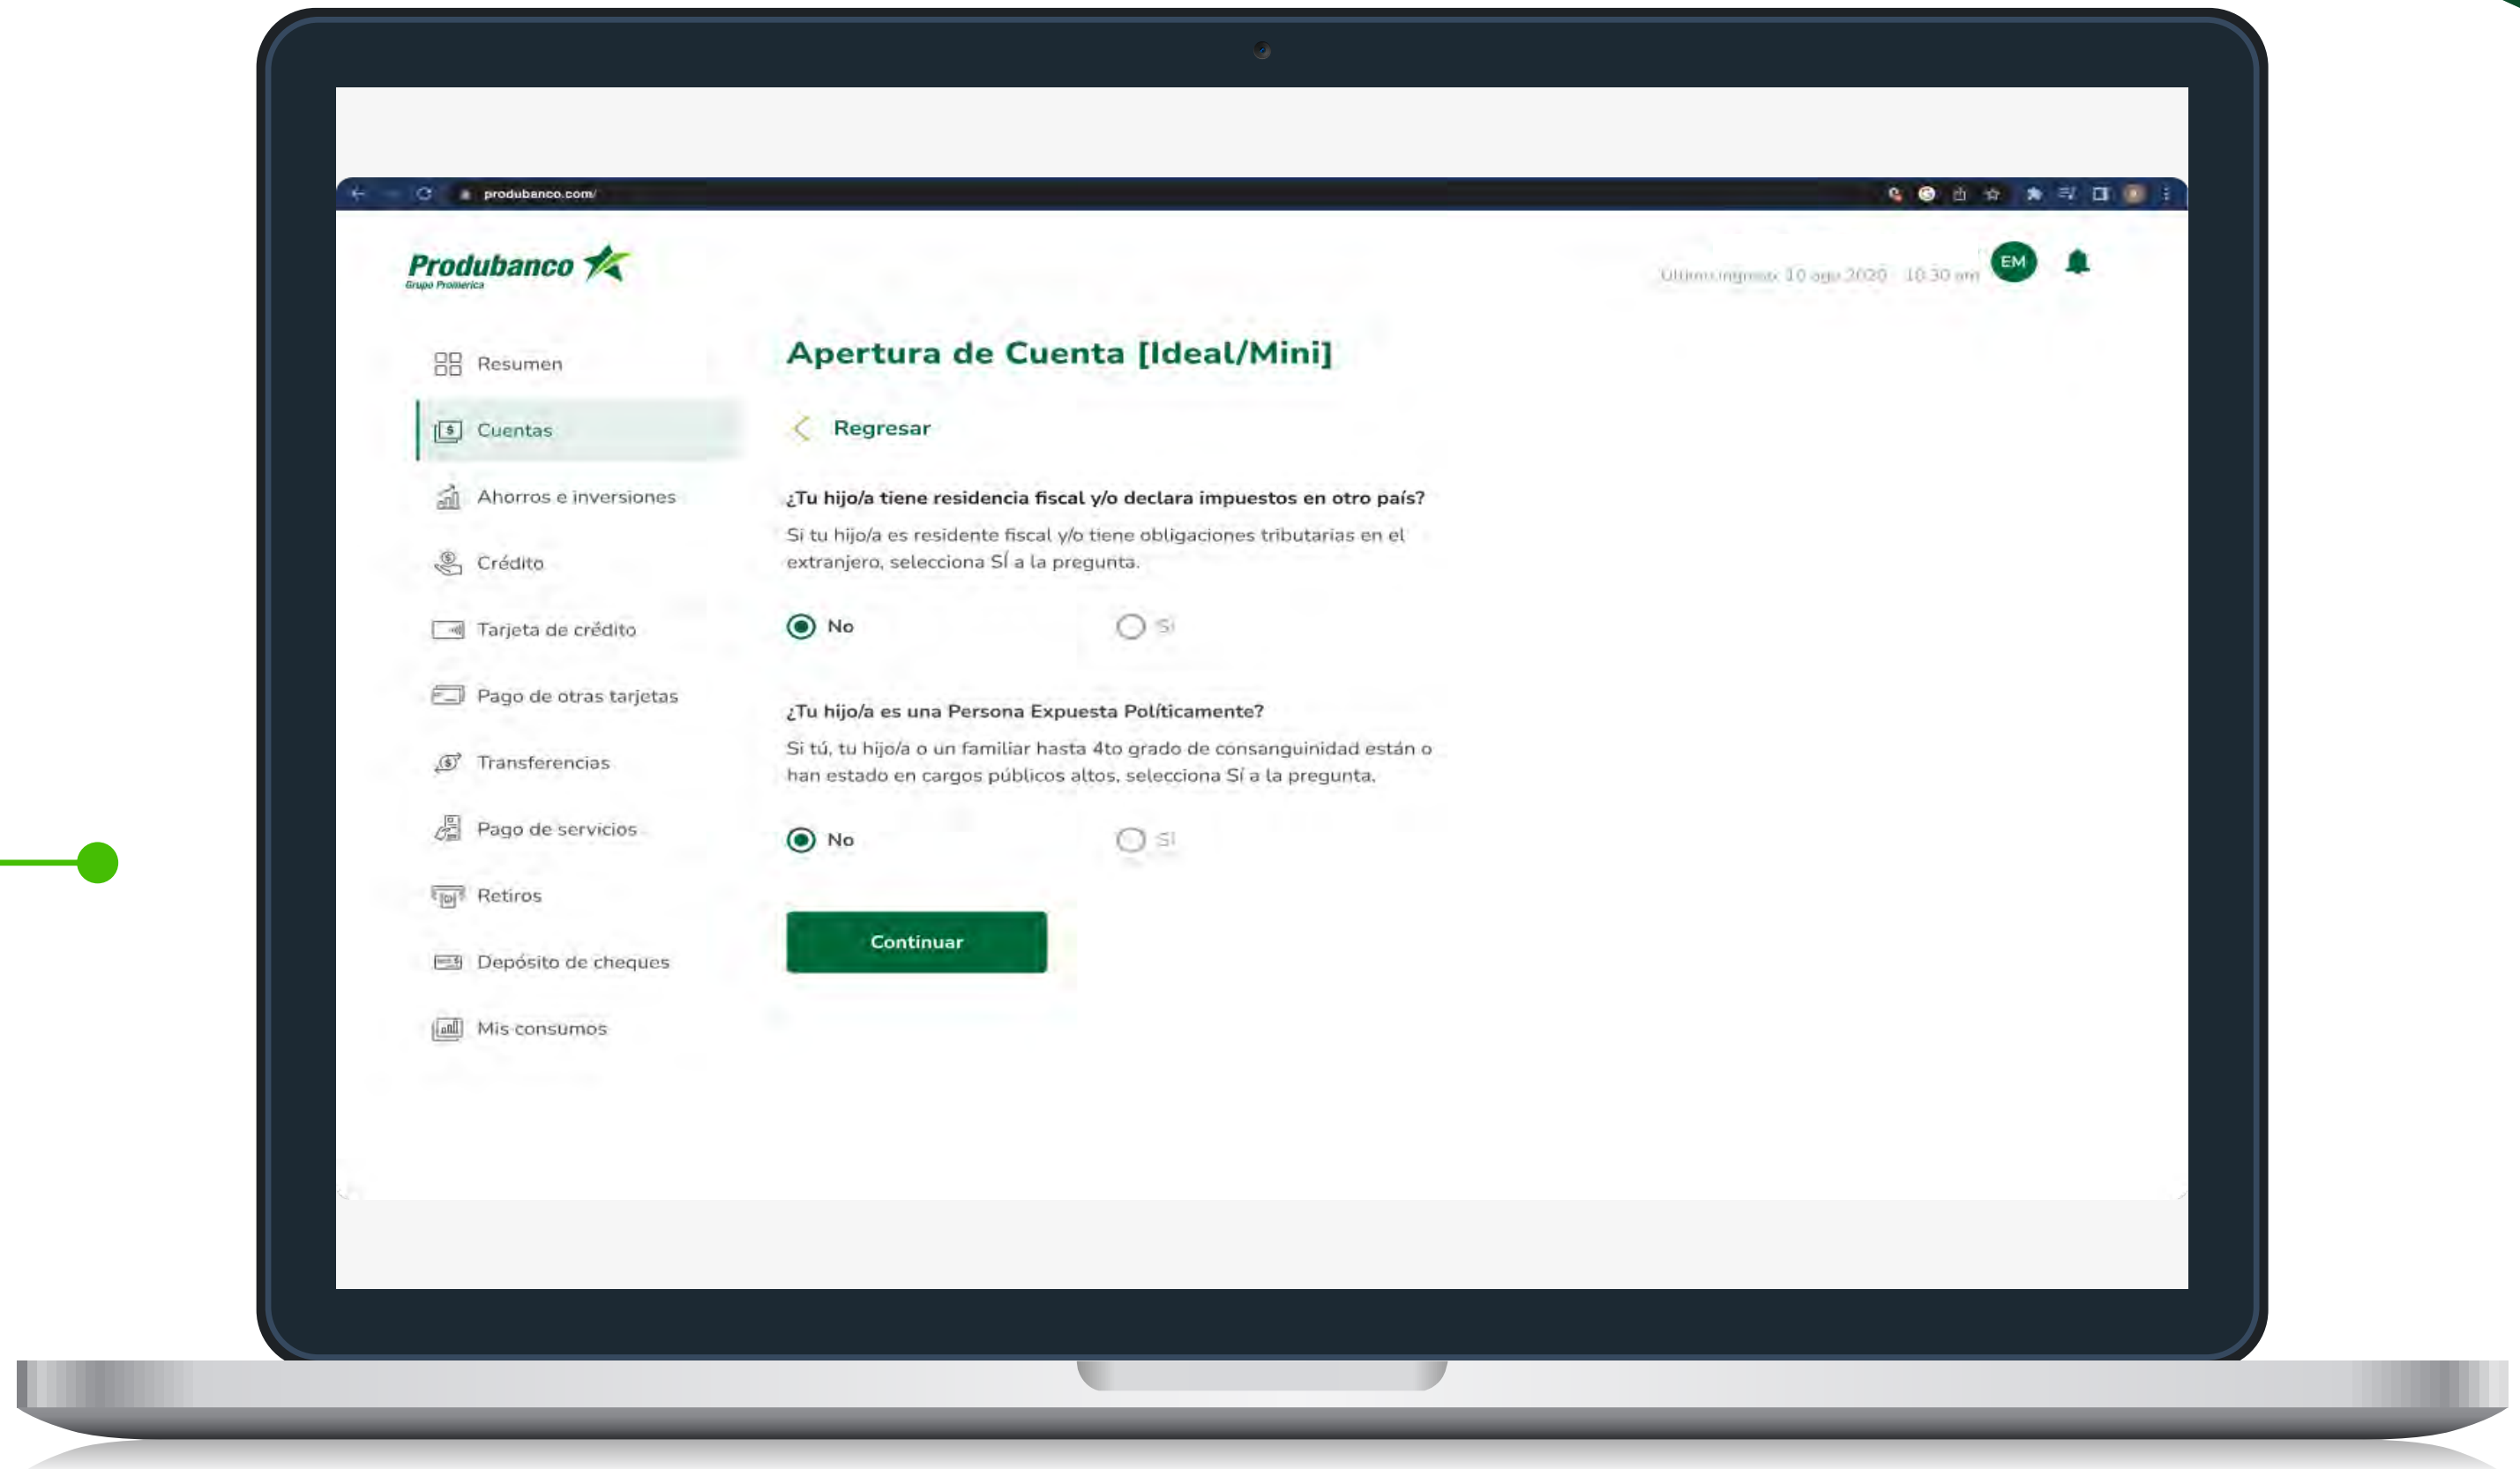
produbanco.com/

Produbanco
Grupo Promerica

Último ingreso: 10 ago 2020 · 10:30 am

EM

Resumen
Cuentas
Ahorros e inversiones
Crédito
Tarjeta de crédito
Pago de otras tarjetas
Transferencias
Pago de servicios
Retiros
Depósito de cheques
Mis consumos

Apertura de Cuenta [Ideal/Mini]

Regresar

¿Tu hijo/a tiene residencia fiscal y/o declara impuestos en otro país?

Si tu hijo/a es residente fiscal y/o tiene obligaciones tributarias en el extranjero, selecciona SÍ a la pregunta.

No
Sí

¿Tu hijo/a es una Persona Expuesta Políticamente?

Si tú, tu hijo/a o un familiar hasta 4to grado de consanguinidad están o han estado en cargos públicos altos, selecciona Sí a la pregunta.

No
Sí

Continuar